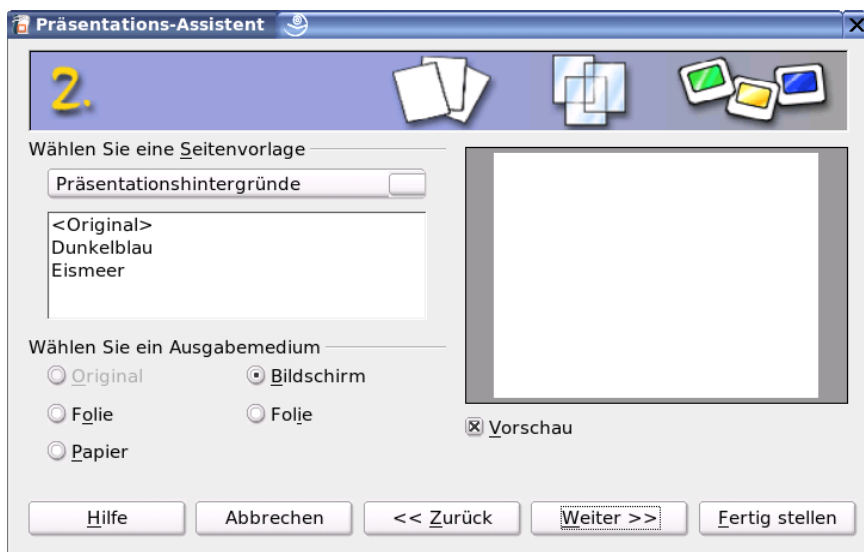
Präsentations-Assistent

2.

Wählen Sie eine Seitenvorlage

Präsentationshintergründe

<Original>
Dunkelblau
Eismeer

Wählen Sie ein Ausgabemedium

Original
Bildschirm
Folie
Folie
Papier

Vorschau

Hilfe
Abbrechen
<< Zurück
Weiter >>
Fertig stellen